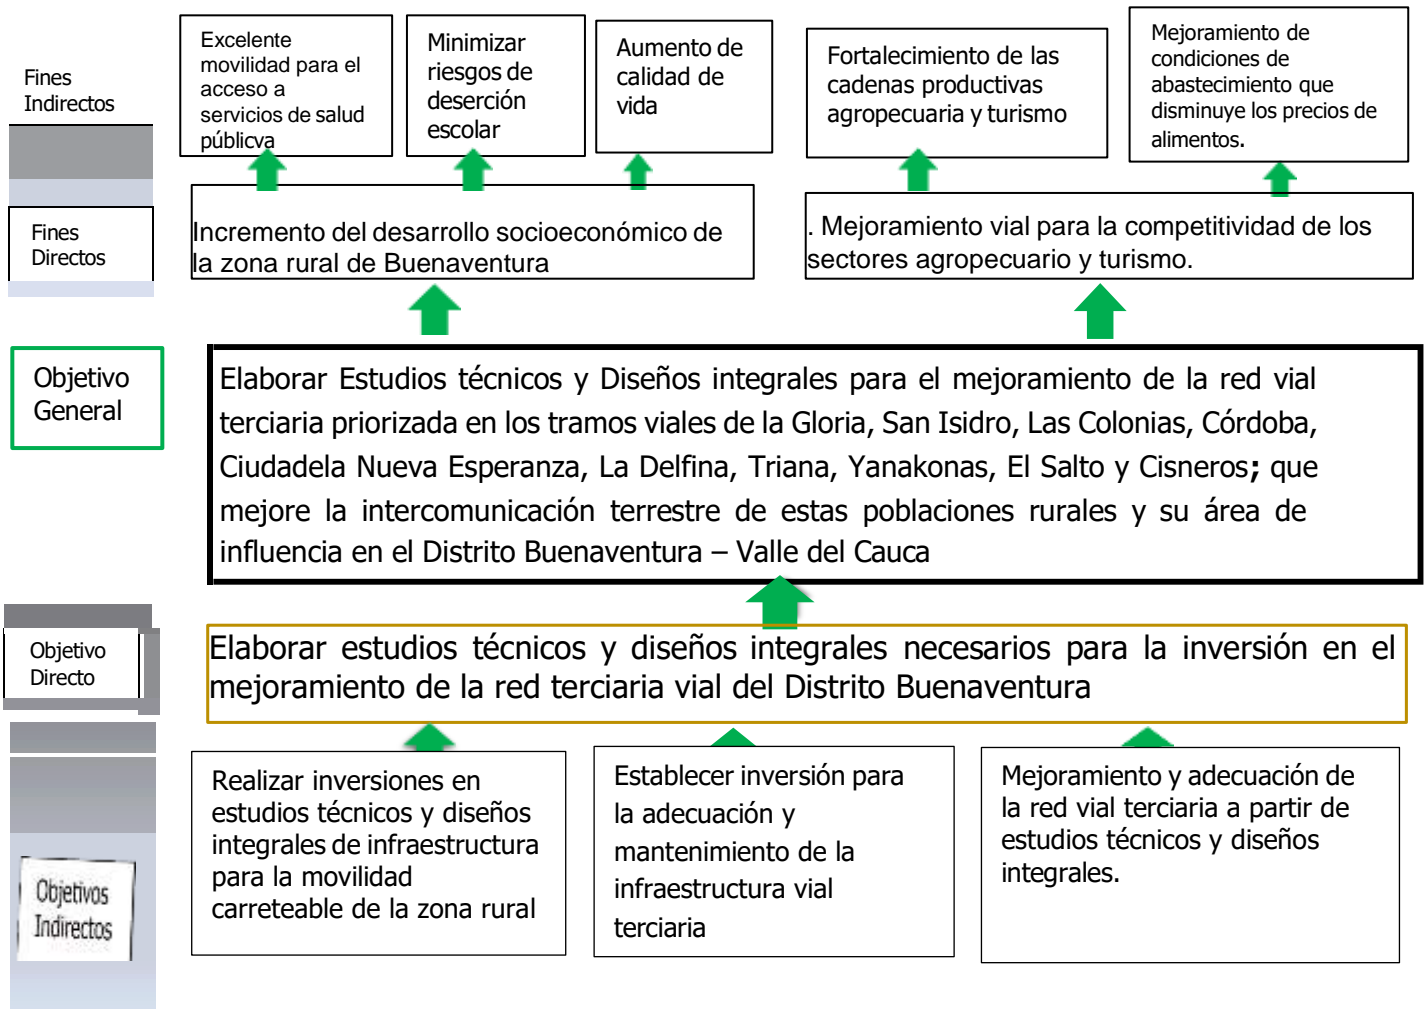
Fines Indirectos

Excelente movilidad para el acceso a servicios de salud públicva

Minimizar riesgos de deserción escolar

Aumento de calidad de vida

Fortalecimiento de las cadenas productivas agropecuaria y turismo

Mejoramiento de condiciones de abastecimiento que disminuye los precios de alimentos.

Fines Directos

Incremento del desarrollo socioeconómico de la zona rural de Buenaventura

. Mejoramiento vial para la competitividad de los sectores agropecuario y turismo.

Objetivo General

Elaborar Estudios técnicos y Diseños integrales para el mejoramiento de la red vial terciaria priorizada en los tramos viales de la Gloria, San Isidro, Las Colonias, Córdoba, Ciudadela Nueva Esperanza, La Delfina, Triana, Yanakonas, El Salto y Cisneros; que mejore la intercomunicación terrestre de estas poblaciones rurales y su área de influencia en el Distrito Buenaventura – Valle del Cauca

Objetivo Directo

Elaborar estudios técnicos y diseños integrales necesarios para la inversión en el mejoramiento de la red terciaria vial del Distrito Buenaventura

Objetivos Indirectos

Realizar inversiones en estudios técnicos y diseños integrales de infraestructura para la movilidad carreteable de la zona rural

Establecer inversión para la adecuación y mantenimiento de la infraestructura vial terciaria

Mejoramiento y adecuación de la red vial terciaria a partir de estudios técnicos y diseños integrales.